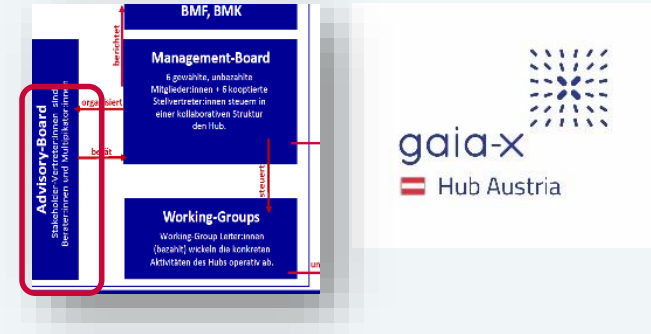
BMF, BMK

berichtet

Management-Board

6 gewählte, unbezahlte Mitglieder:innen + 6 kooptierte Stellvertreter:innen steuern in einer kollaborativen Struktur den Hub.

organisiert

berät

Advisory-Board

Stakeholder Vertreter:innen sind Berater:innen und Multiplikator:innen

steuert

Working-Groups

Working-Group Leiter:innen (bezahlt) wickeln die konkreten Aktivitäten des Hubs operativ ab.

un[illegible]

gaia-x

Hub Austria